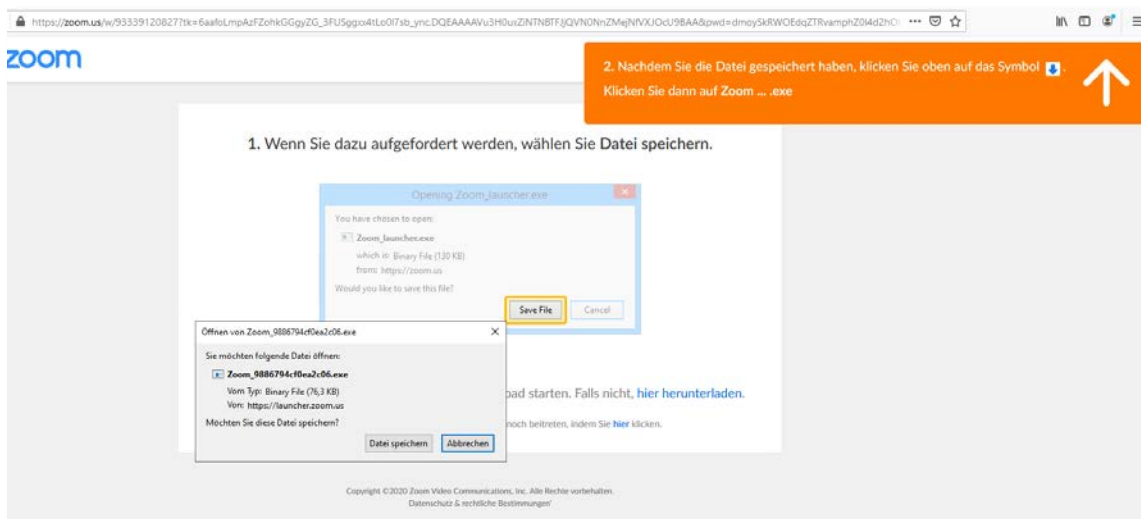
https://zoom.us/w/93339120827?tk=6aafoLmpAzFZohkGGgyZG_3FUSggxx4tLe0I7sb_ync.DQEAAAAVu3H0uxZiNTNBTFJjQVN0NnZMejNfVXJOcU9BAA&pwd=dmoySkRWOEdqZTRvamphZ0l4d2hC ··· 

zoom

2. Nachdem Sie die Datei gespeichert haben, klicken Sie oben auf das Symbol . Klicken Sie dann auf Zoom ... .exe

1. Wenn Sie dazu aufgefordert werden, wählen Sie Datei speichern.

Opening Zoom_launcher.exe

You have chosen to open:

Zoom_launcher.exe

which is: Binary File (130 KB)

from: https://zoom.us

Would you like to save this file?

Save File

Cancel

Öffnen von Zoom_9886794cf0ea2c06.exe

Sie möchten folgende Datei öffnen:

Zoom_9886794cf0ea2c06.exe

Vom Typ: Binary File (76,3 KB)

Von: https://launcher.zoom.us

Möchten Sie diese Datei speichern?

Datei speichern

Abbrechen

...oad starten. Falls nicht, hier herunterladen.

...noch beitreten, indem Sie hier klicken.

Copyright ©2020 Zoom Video Communications, Inc. Alle Rechte vorbehalten.

Datenschutz & rechtliche Bestimmungen